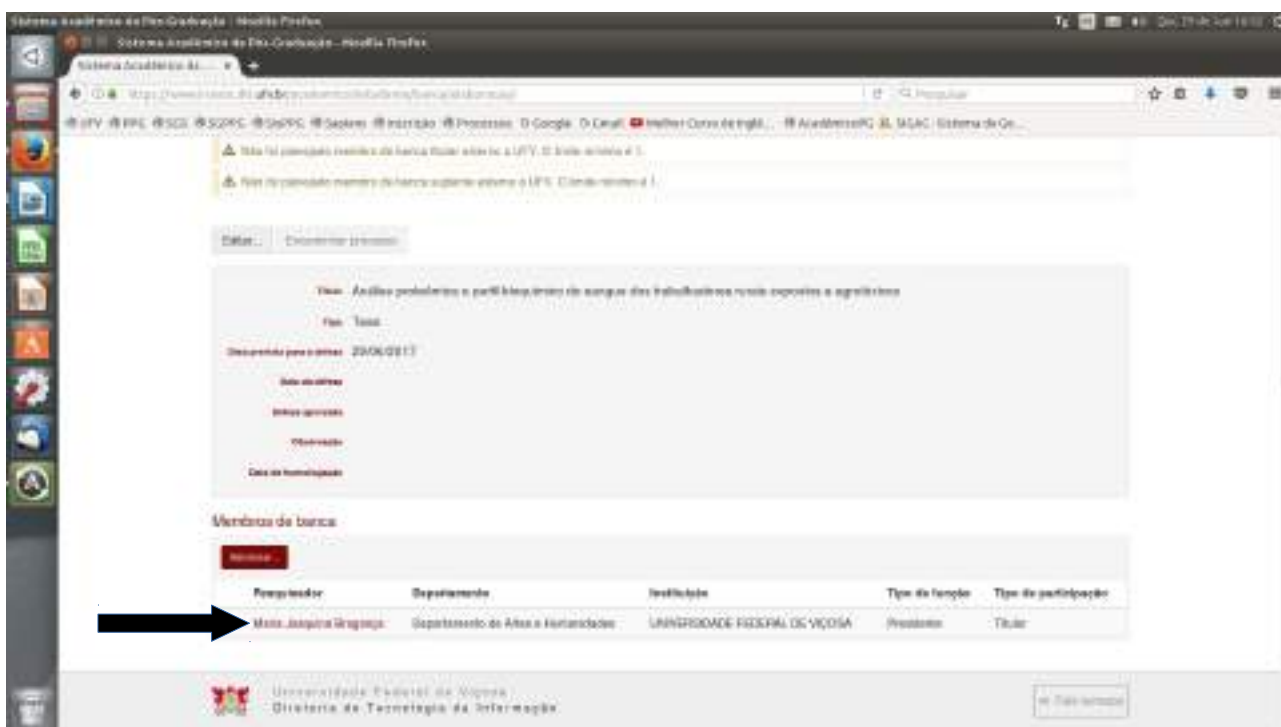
Sistema Acadêmico de Pós-Graduação - Mozilla Firefox

Sistema Acadêmico de Pós-Graduação - Mozilla Firefox

Sistema Acadêmico do... ×

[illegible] ufv.br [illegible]

Pesquisar

UFV PPG SGS SGPPG SisPPG Sapiens Inscrição Processos Google Email Melhor Curso de Inglê... AcadêmicoPG SISAC - Sistema de Ge...

Não foi planejado membro de banca titular externo à UFV. O limite mínimo é 1.

Não foi planejado membro de banca suplente externo à UFV. O limite mínimo é 1.

Editar... Encerrar processo

Título Análise proteômica e perfil bioquímico do sangue dos trabalhadores rurais expostos a agrotóxicos

Tipo Tese

Data prevista para a defesa 20/06/2017

Data da defesa

Defesa aprovada

Observação

Data da homologação

Membros da banca

Adicionar...

| Pesquisador | Departamento | Instituição | Tipo de função | Tipo de participação |
|---|---|---|---|---|
| Maria Joaquina Bragança | Departamento de Artes e Humanidades | UNIVERSIDADE FEDERAL DE VIÇOSA | Presidente | Titular |

Universidade Federal de Viçosa
Diretoria de Tecnologia da Informação

Fale conosco